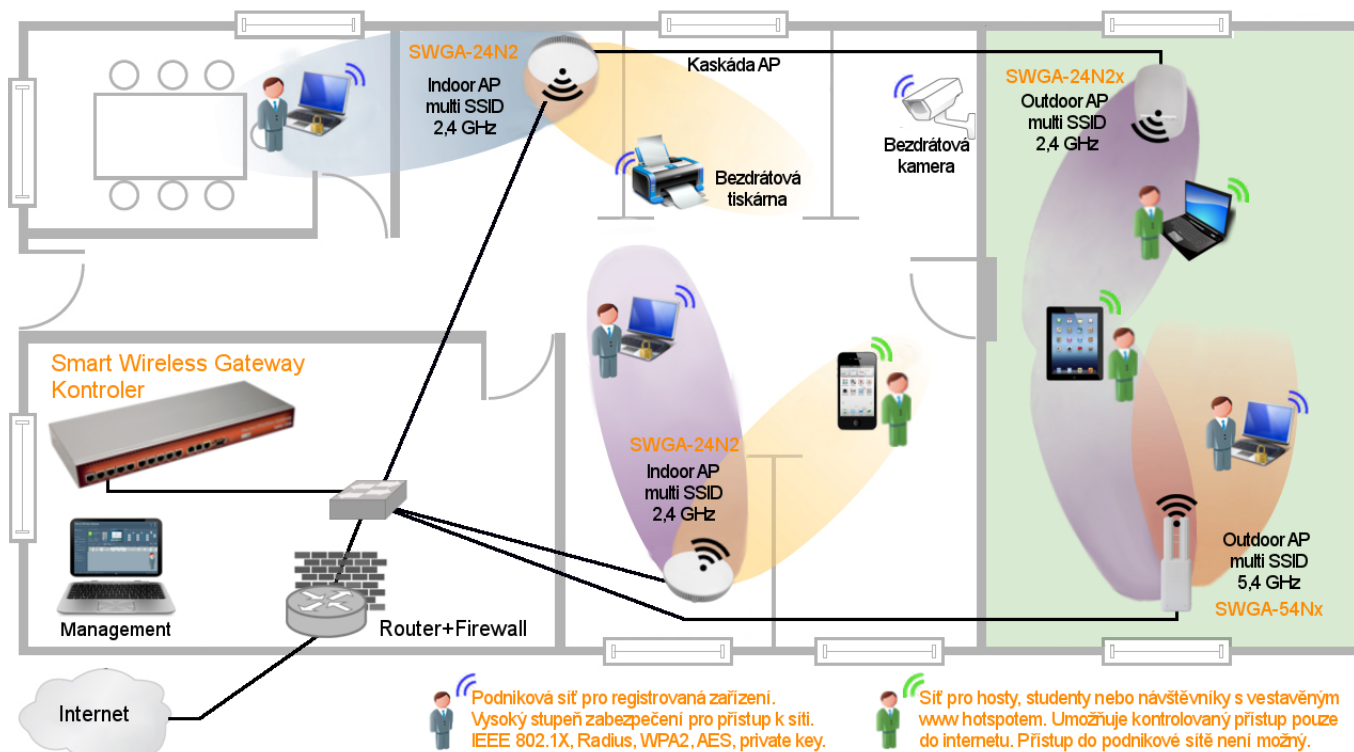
SWGA-24N2
Indoor AP
multi SSID
2,4 GHz

Kaskáda AP

Bezdrátová tiskárna

Bezdrátová kamera

SWGA-24N2x
Outdoor AP
multi SSID
2,4 GHz

Smart Wireless Gateway Kontroler

SWGA-24N2
Indoor AP
multi SSID
2,4 GHz

Outdoor AP
multi SSID
5,4 GHz
SWGA-54Nx

Management

Router+Firewall

Internet

Podniková síť pro registrovaná zařízení. Vysoký stupeň zabezpečení pro přístup k síti. IEEE 802.1X, Radius, WPA2, AES, private key.

Síť pro hosty, studenty nebo návštěvníky s vestavěným www hotspotem. Umožňuje kontrolovaný přístup pouze do internetu. Přístup do podnikové sítě není možný.